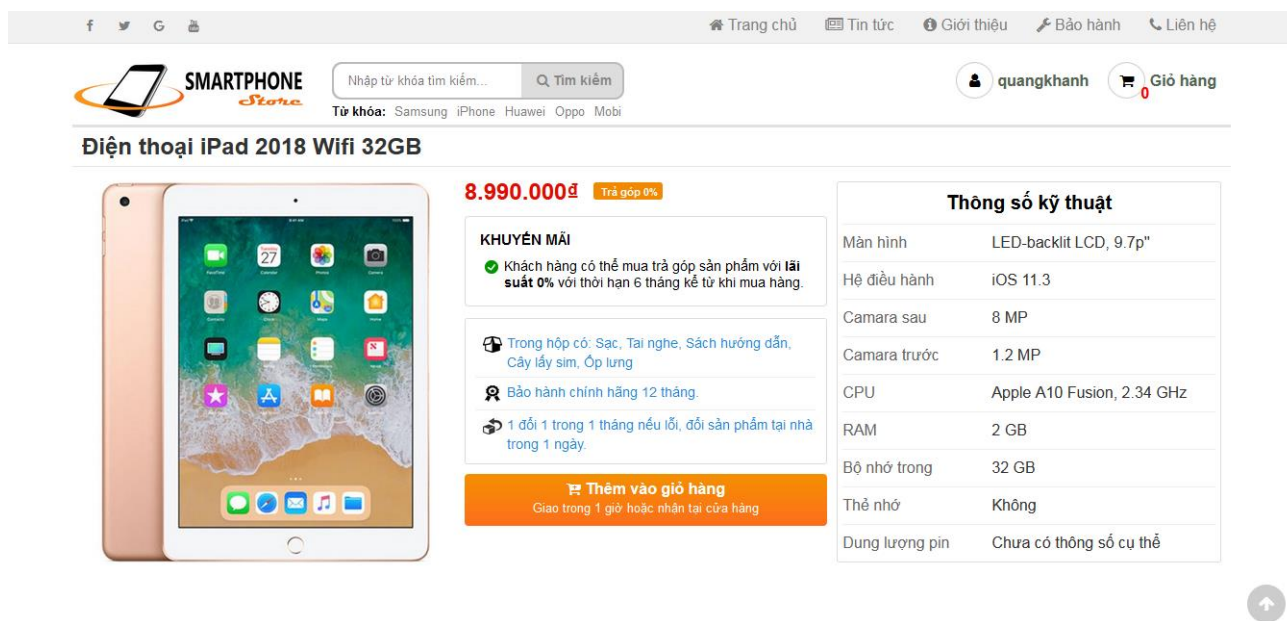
f G

Trang chủ Tin tức Giới thiệu Bảo hành Liên hệ

SMARTPHONE Store

Nhập từ khóa tìm kiếm... Tìm kiếm

Từ khóa: Samsung iPhone Huawei Oppo Mobi

quangkhanh Giỏ hàng 0

Điện thoại iPad 2018 Wifi 32GB

27

8.990.000₫ Trả góp 0%

KHUYẾN MÃI

Khách hàng có thể mua trả góp sản phẩm với **lãi suất 0%** với thời hạn 6 tháng kể từ khi mua hàng.

Trong hộp có: Sạc, Tai nghe, Sách hướng dẫn, Cây lấy sim, Ốp lưng

Bảo hành chính hãng 12 tháng.

1 đổi 1 trong 1 tháng nếu lỗi, đổi sản phẩm tại nhà trong 1 ngày.

Thêm vào giỏ hàng
Giao trong 1 giờ hoặc nhận tại cửa hàng

Thông số kỹ thuật

| Màn hình | LED-backlit LCD, 9.7p" |
|---|---|
| Hệ điều hành | iOS 11.3 |
| Camara sau | 8 MP |
| Camara trước | 1.2 MP |
| CPU | Apple A10 Fusion, 2.34 GHz |
| RAM | 2 GB |
| Bộ nhớ trong | 32 GB |
| Thẻ nhớ | Không |
| Dung lượng pin | Chưa có thông số cụ thể |